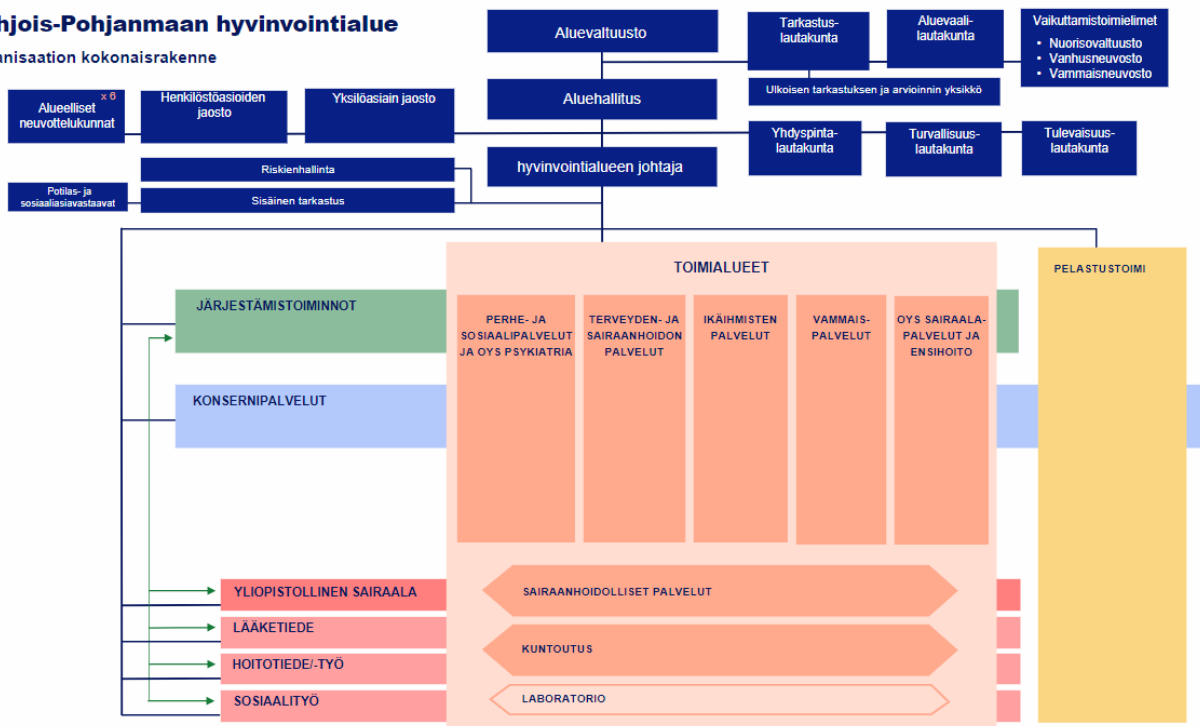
hjois-Pohjanmaan hyvinvointialue
anisaation kokonaisrakenne

Aluevaltuusto

Tarkastus-lautakunta

Aluevaali-lautakunta

Vaikuttamistoimielimet
• Nuorisovaltuusto
• Vanhusneuvosto
• Vammaisneuvosto

Ulkoisen tarkastuksen ja arvioinnin yksikkö

Alueelliset neuvottelukunnat x 6

Henkilöstöasioiden jaosto

Yksilöasiain jaosto

Aluehallitus

Yhdyspinta-lautakunta

Turvallisuus-lautakunta

Tulevaisuus-lautakunta

Riskienhallinta

Potilas- ja sosiaaliasiavastaavat

Sisäinen tarkastus

hyvinvointialueen johtaja

TOIMIALUEET

PELASTUSTOIMI

JÄRJESTÄMISTOIMINNOT

PERHE- JA SOSIAALIPALVELUT JA OYS PSYKIATRIA

TERVEYDEN- JA SAIRAANHOIDON PALVELUT

IKÄIHMISTEN PALVELUT

VAMMAIS-PALVELUT

OYS SAIRAALA-PALVELUT JA ENSIHOITO

KONSERNIPALVELUT

YLIOPISTOLLINEN SAIRAALA

SAIRAANHOIDOLLISET PALVELUT

LÄÄKETIEDE

KUNTOUTUS

HOITOTIEDE/-TYÖ

SOSIAALITYÖ

LABORATORIO